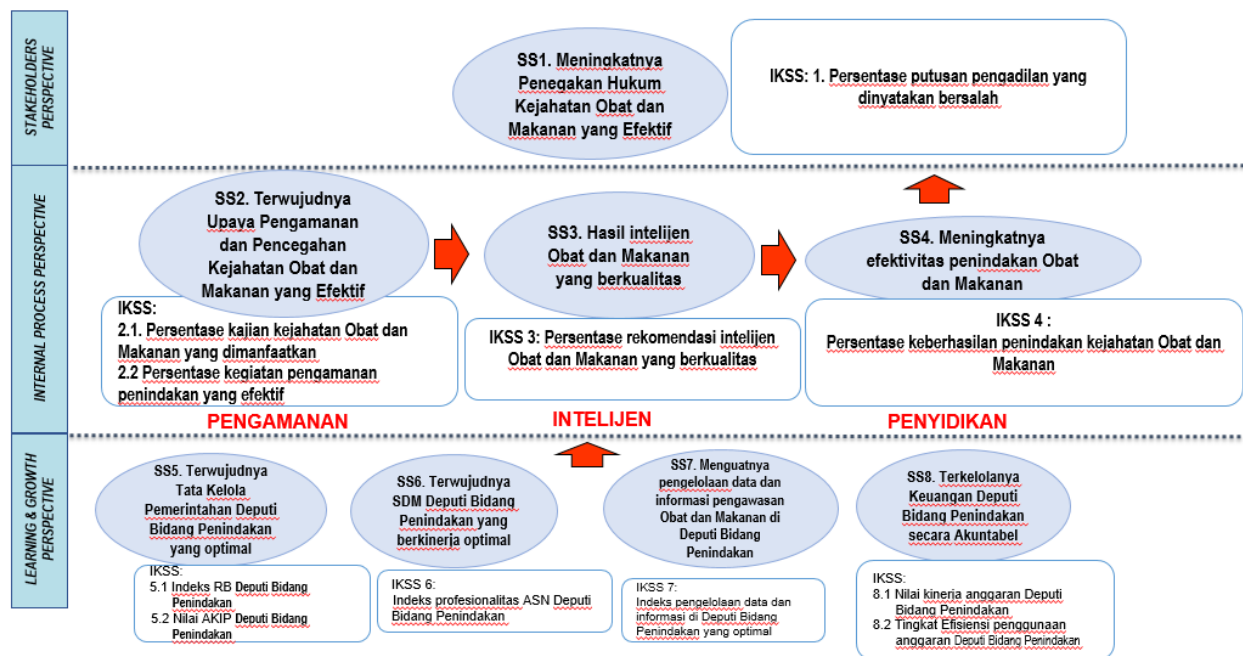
STAKEHOLDERS PERSPECTIVE

SS1. Meningkatnya Penegakan Hukum Kejahatan Obat dan Makanan yang Efektif

IKSS: 1. Persentase putusan pengadilan yang dinyatakan bersalah

INTERNAL PROCESS PERSPECTIVE

SS2. Terwujudnya Upaya Pengamanan dan Pencegahan Kejahatan Obat dan Makanan yang Efektif

IKSS:
2.1. Persentase kajian kejahatan Obat dan Makanan yang dimanfaatkan
2.2 Persentase kegiatan pengamanan penindakan yang efektif

PENGAMANAN

SS3. Hasil intelijen Obat dan Makanan yang berkualitas

IKSS 3: Persentase rekomendasi intelijen Obat dan Makanan yang berkualitas

INTELIJEN

SS4. Meningkatnya efektivitas penindakan Obat dan Makanan

IKSS 4 :
Persentase keberhasilan penindakan kejahatan Obat dan Makanan

PENYIDIKAN

LEARNING & GROWTH PERSPECTIVE

SS5. Terwujudnya Tata Kelola Pemerintahan Deputi Bidang Penindakan yang optimal

IKSS:
5.1 Indeks RB Deputi Bidang Penindakan
5.2 Nilai AKIP Deputi Bidang Penindakan

SS6. Terwujudnya SDM Deputi Bidang Penindakan yang berkinerja optimal

IKSS 6:
Indeks profesionalitas ASN Deputi Bidang Penindakan

SS7. Menguatnya pengelolaan data dan informasi pengawasan Obat dan Makanan di Deputi Bidang Penindakan

IKSS 7:
Indeks pengelolaan data dan informasi di Deputi Bidang Penindakan yang optimal

SS8. Terkelolanya Keuangan Deputi Bidang Penindakan secara Akuntabel

IKSS:
8.1 Nilai kinerja anggaran Deputi Bidang Penindakan
8.2 Tingkat Efisiensi penggunaan anggaran Deputi Bidang Penindakan